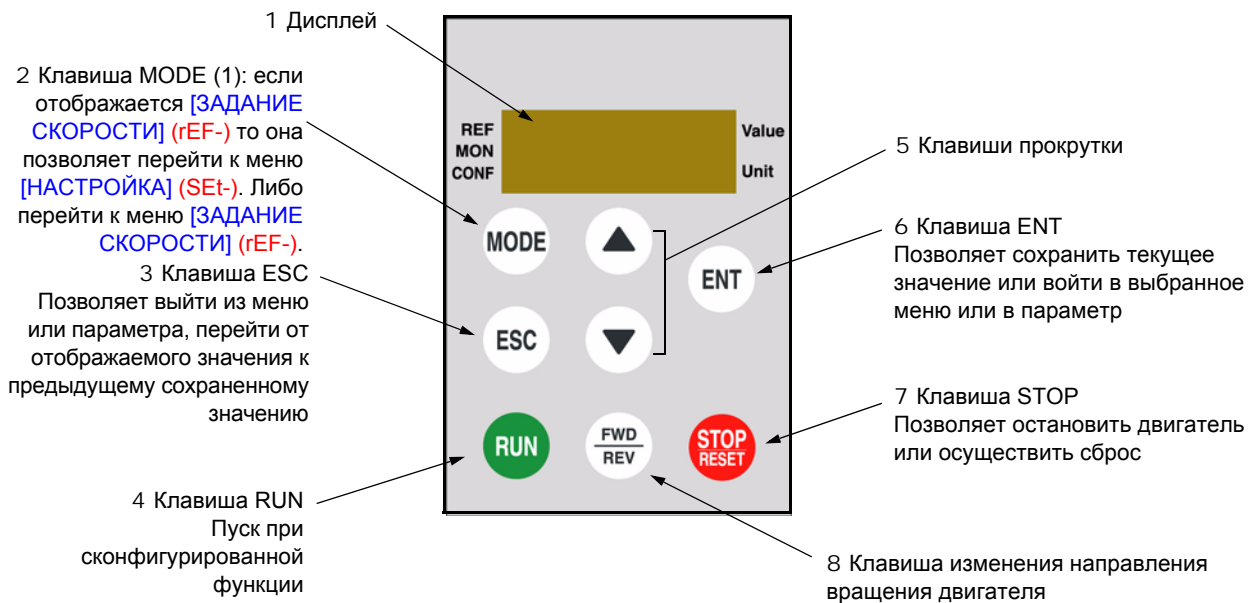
1 Дисплей

2 Клавиша MODE (1): если отображается [ЗАДАНИЕ СКОРОСТИ] (rEF-) то она позволяет перейти к меню [НАСТРОЙКА] (SEt-). Либо перейти к меню [ЗАДАНИЕ СКОРОСТИ] (rEF-).

3 Клавиша ESC
Позволяет выйти из меню или параметра, перейти от отображаемого значения к предыдущему сохраненному значению

4 Клавиша RUN
Пуск при сконфигурированной функции

REF
MON
CONF

Value
Unit

MODE

ESC

RUN

FWD
REV

ENT

STOP
RESET

5 Клавиши прокрутки

6 Клавиша ENT
Позволяет сохранить текущее значение или войти в выбранное меню или в параметр

7 Клавиша STOP
Позволяет остановить двигатель или осуществить сброс

8 Клавиша изменения направления вращения двигателя